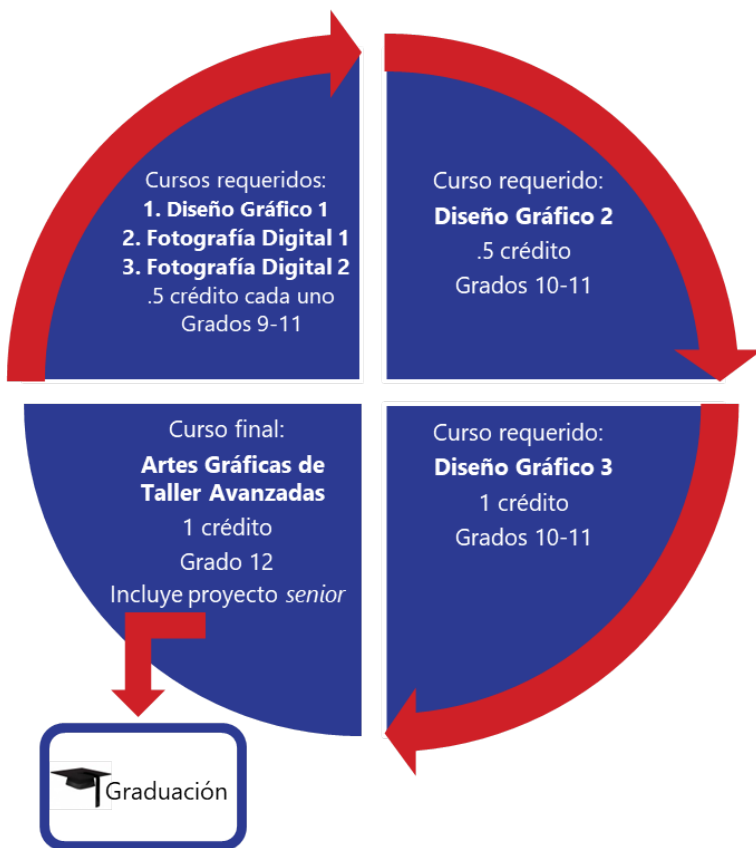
Cursos requeridos:
**1. Diseño Gráfico 1**
**2. Fotografía Digital 1**
**3. Fotografía Digital 2**
.5 crédito cada uno
Grados 9-11

Curso requerido:
**Diseño Gráfico 2**
.5 crédito
Grados 10-11

Curso requerido:
**Diseño Gráfico 3**
1 crédito
Grados 10-11

Curso final:
**Artes Gráficas de Taller Avanzadas**
1 crédito
Grado 12
Incluye proyecto *senior*

Graduación